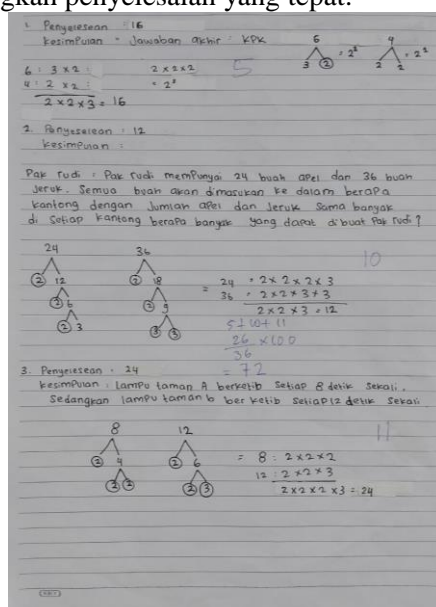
gkan penyelesaian yang tepat.

1. Penyelesaian : 16
Kesimpulan : Jawaban akhir : KPK

6 : 3 x 2
4 : 2 x 2
2 x 2 x 3 = 16

2 x 2 x 2
= $2^3$

5

6
3 ②
= $2^3$

4
2 2
= $2^2$

2. Penyelesaian : 12
Kesimpulan :

Pak rudi : Pak rudi mempunyai 24 buah apel dan 36 buah jeruk. Semua buah akan dimasukan ke dalam berapa kantong dengan jumlah apel dan jeruk sama banyak di setiap kantong berapa banyak yang dapat dibuat Pak rudi?

24
② 12
② 6
② 3

36
② 18
② 9
③ 3

= 24 : 2 x 2 x 2 x 3
36 : 2 x 2 x 3 x 3
2 x 2 x 3 = 12

10

5 + 10 + 11
26 x 100
36
= 72

3. Penyelesaian : 24
Kesimpulan : lampu taman A berkelib setiap 8 detik sekali. Sedangkan lampu taman b ber kelib setiap 12 detik sekali

8
② 4
② ②

12
② 6
② ③

= 8 : 2 x 2 x 2
12 : 2 x 2 x 3
2 x 2 x 2 x 3 = 24

11